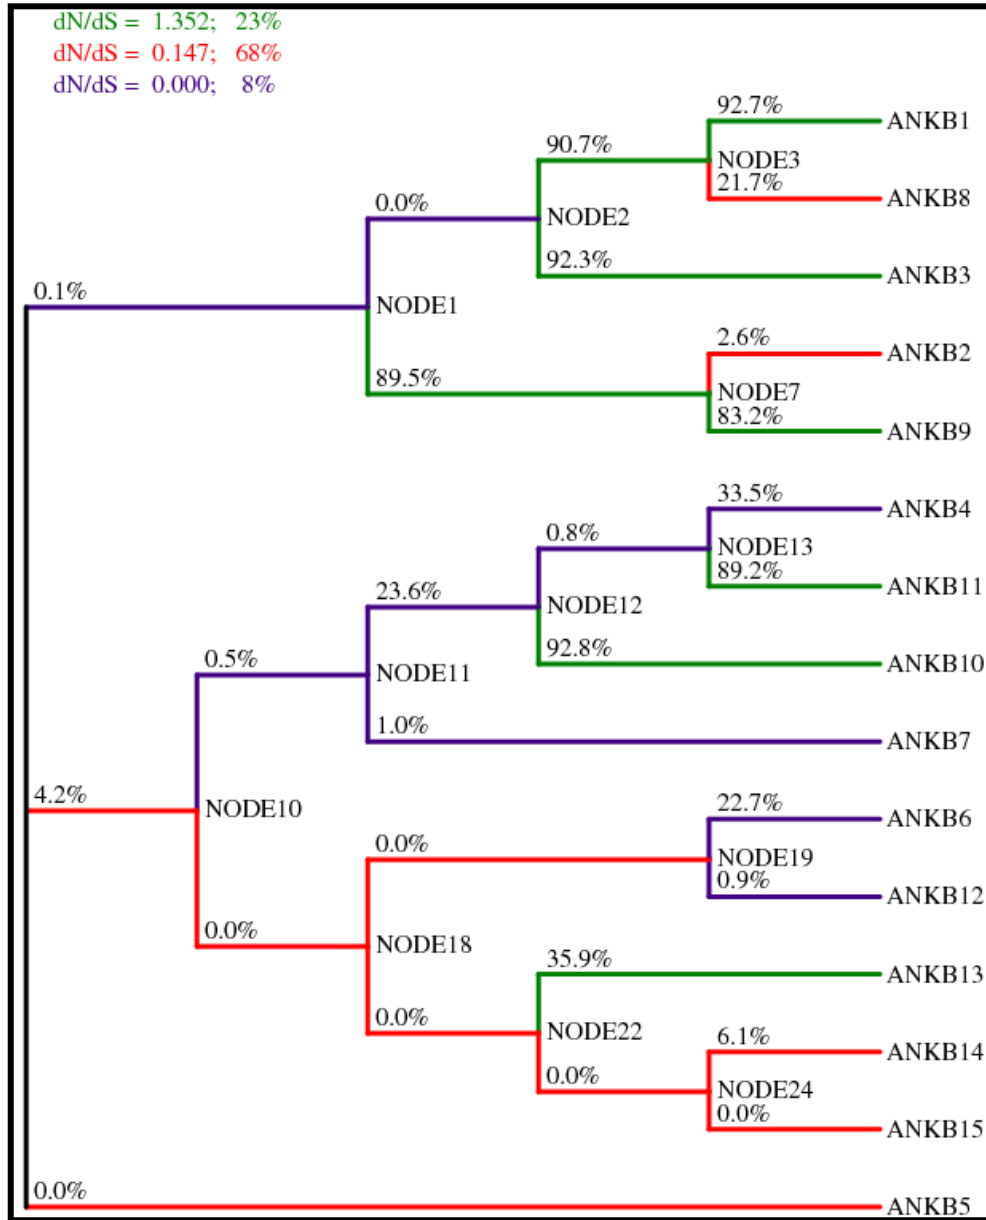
dN/dS = 1.352; 23%
dN/dS = 0.147; 68%
dN/dS = 0.000; 8%

92.7%
ANKB1
90.7%
NODE3
21.7%
ANKB8
0.0%
NODE2
92.3%
ANKB3
0.1%
NODE1
2.6%
ANKB2
89.5%
NODE7
83.2%
ANKB9
33.5%
ANKB4
0.8%
NODE13
89.2%
ANKB11
23.6%
NODE12
92.8%
ANKB10
0.5%
NODE11
1.0%
ANKB7
4.2%
NODE10
22.7%
ANKB6
0.0%
NODE19
0.9%
ANKB12
0.0%
NODE18
35.9%
ANKB13
0.0%
NODE22
6.1%
ANKB14
0.0%
NODE24
0.0%
ANKB15
0.0%
ANKB5